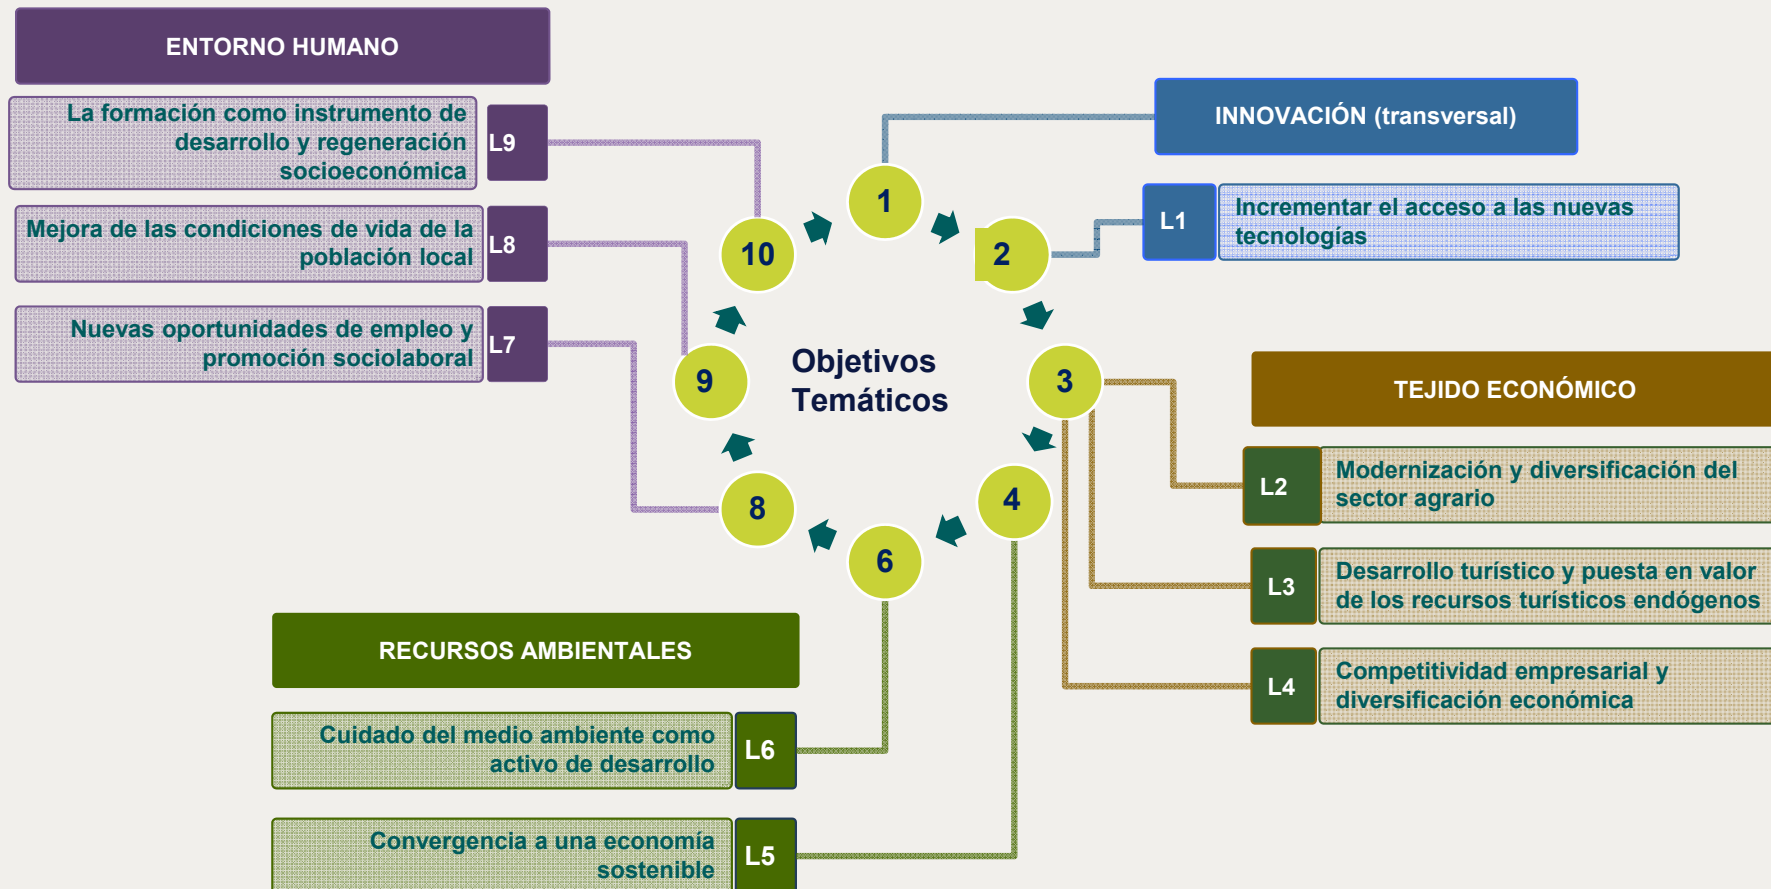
ENTORNO HUMANO

La formación como instrumento de desarrollo y regeneración socioeconómica

L9

Mejora de las condiciones de vida de la población local

L8

Nuevas oportunidades de empleo y promoción sociolaboral

L7

INNOVACIÓN (transversal)

L1

Incrementar el acceso a las nuevas tecnologías

1

2

10

9

Objetivos Temáticos

3

4

8

6

TEJIDO ECONÓMICO

L2

Modernización y diversificación del sector agrario

L3

Desarrollo turístico y puesta en valor de los recursos turísticos endógenos

L4

Competitividad empresarial y diversificación económica

RECURSOS AMBIENTALES

Cuidado del medio ambiente como activo de desarrollo

L6

Convergencia a una economía sostenible

L5